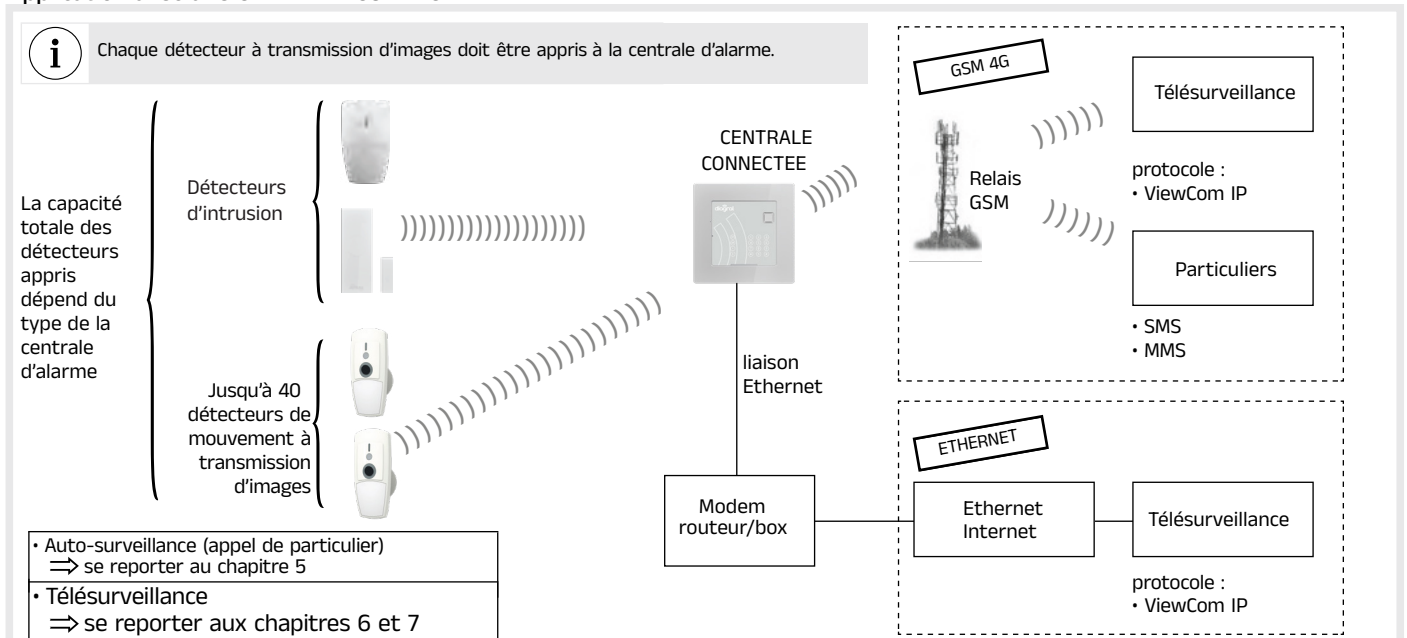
Chaque détecteur à transmission d'images doit être appris à la centrale d'alarme.

La capacité totale des détecteurs appris dépend du type de la centrale d'alarme

Détecteurs d'intrusion

Jusqu'à 40 détecteurs de mouvement à transmission d'images

CENTRALE CONNECTEE

liaison Ethernet

Modem routeur/box

GSM 4G

Relais GSM

Télésurveillance

protocole :
• ViewCom IP

Particuliers

• SMS
• MMS

ETHERNET

Ethernet Internet

Télésurveillance

protocole :
• ViewCom IP

• Auto-surveillance (appel de particulier)
$\Rightarrow$ se reporter au chapitre 5

• Télésurveillance
$\Rightarrow$ se reporter aux chapitres 6 et 7